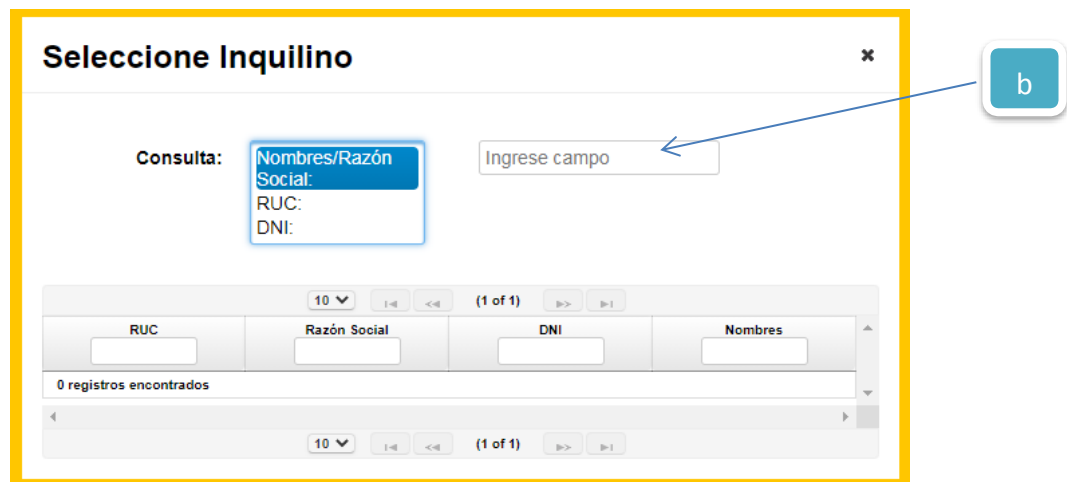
Seleccione Inquilino

×

b

Consulta:

Nombres/Razón Social:
RUC:
DNI:

Ingrese campo

10 (1 of 1)

| RUC | Razón Social | DNI | Nombres |
|---|---|---|---|
| 0 registros encontrados | | | |

10 (1 of 1)